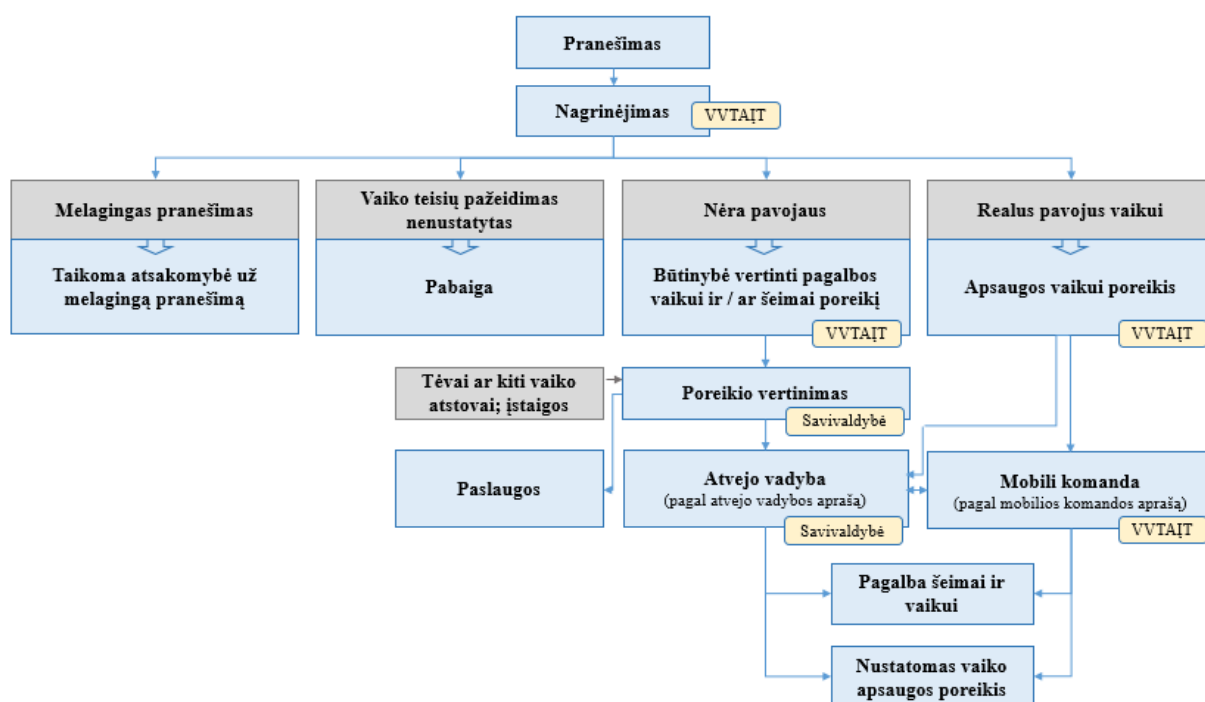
Pranešimas

Nagrinėjimas

VVTAĮT

Melagingas pranešimas

Taikoma atsakomybė už melagingą pranešimą

Vaiko teisių pažeidimas nenustatytas

Pabaiga

Nėra pavojaus

Būtinybė vertinti pagalbos vaikui ir / ar šeimai poreikį

VVTAĮT

Realus pavojus vaikui

Apsaugos vaikui poreikis

VVTAĮT

Tėvai ar kiti vaiko atstovai; įstaigos

Poreikio vertinimas

Savivaldybė

Paslaugos

Atvejo vadyba
(pagal atvejo vadybos aprašą)

Savivaldybė

Mobili komanda
(pagal mobilios komandos aprašą)

VVTAĮT

Pagalba šeimai ir vaikui

Nustatomas vaiko apsaugos poreikis